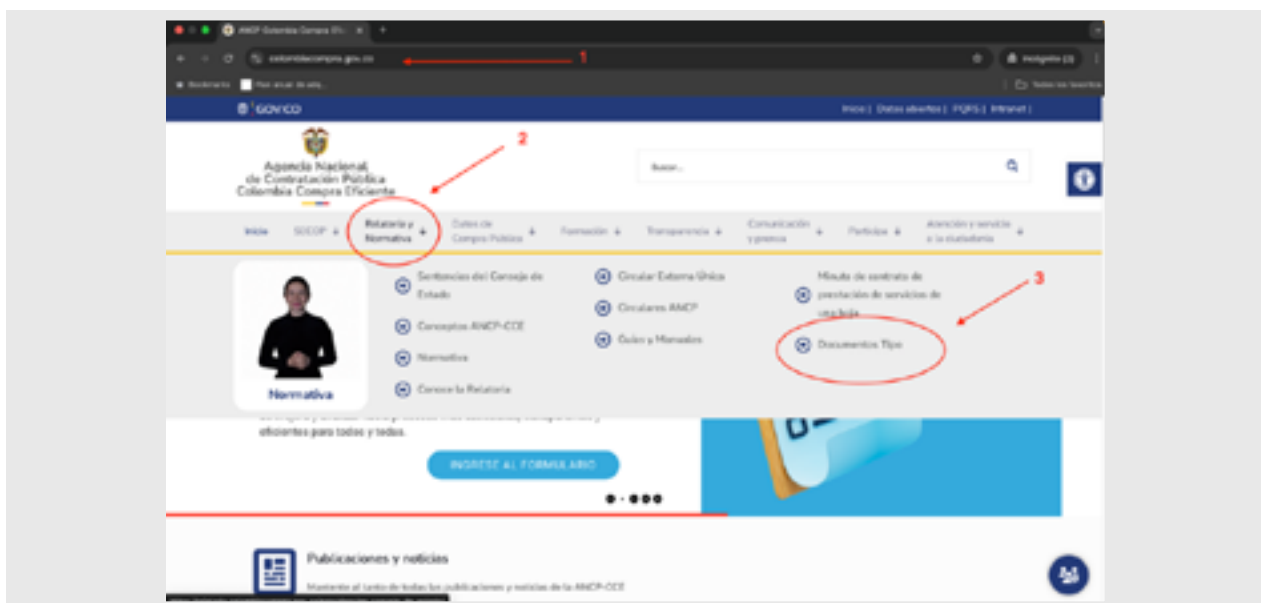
ANCP Colombia Compra Efi...

colombiacompra.gov.co

1

Incógnito (2)

Bookmarks

Todos los favoritos

GOV.CO

Inicio | Datos abiertos | PQRS | Intranet |

Agencia Nacional de Contratación Pública Colombia Compra Eficiente

2

Buscar...

Inicio

SECOP

Relatoría y Normativa

Datos de Compra Pública

Formación

Transparencia

Comunicación y prensa

Participa

Atención y servicio a la ciudadanía

Normativa

Sentencias del Consejo de Estado

Conceptos ANCP-CCE

Normativa

Conoce la Relatoría

Circular Externa Única

Circulares ANCP

Guías y Manuales

Minuta de contrato de prestación de servicios de una hoja

Documentos Tipo

3

eficientes para todos y todas.

INGRESE AL FORMULARIO

Publicaciones y noticias

Mantente al tanto de todas las publicaciones y noticias de la ANCP-CCE